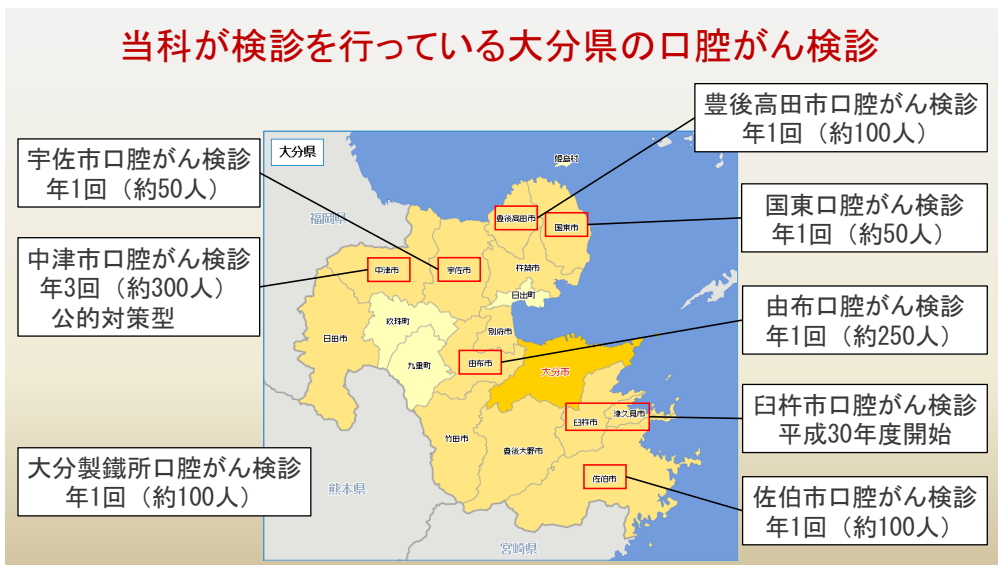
当科が検診を行っている大分県の口腔がん検診

豊後高田市口腔がん検診
年1回（約100人）

宇佐市口腔がん検診
年1回（約50人）

国東口腔がん検診
年1回（約50人）

中津市口腔がん検診
年3回（約300人）
公的対策型

由布口腔がん検診
年1回（約250人）

臼杵市口腔がん検診
平成30年度開始

大分製鐵所口腔がん検診
年1回（約100人）

佐伯市口腔がん検診
年1回（約100人）

大分県
姫島村
豊後高田市
国東市
福岡県
中津市
宇佐市
杵築市
日出町
玖珠町
別府市
日田市
九重町
由布市
大分市
臼杵市
津久見市
竹田市
豊後大野市
佐伯市
熊本県
宮崎県